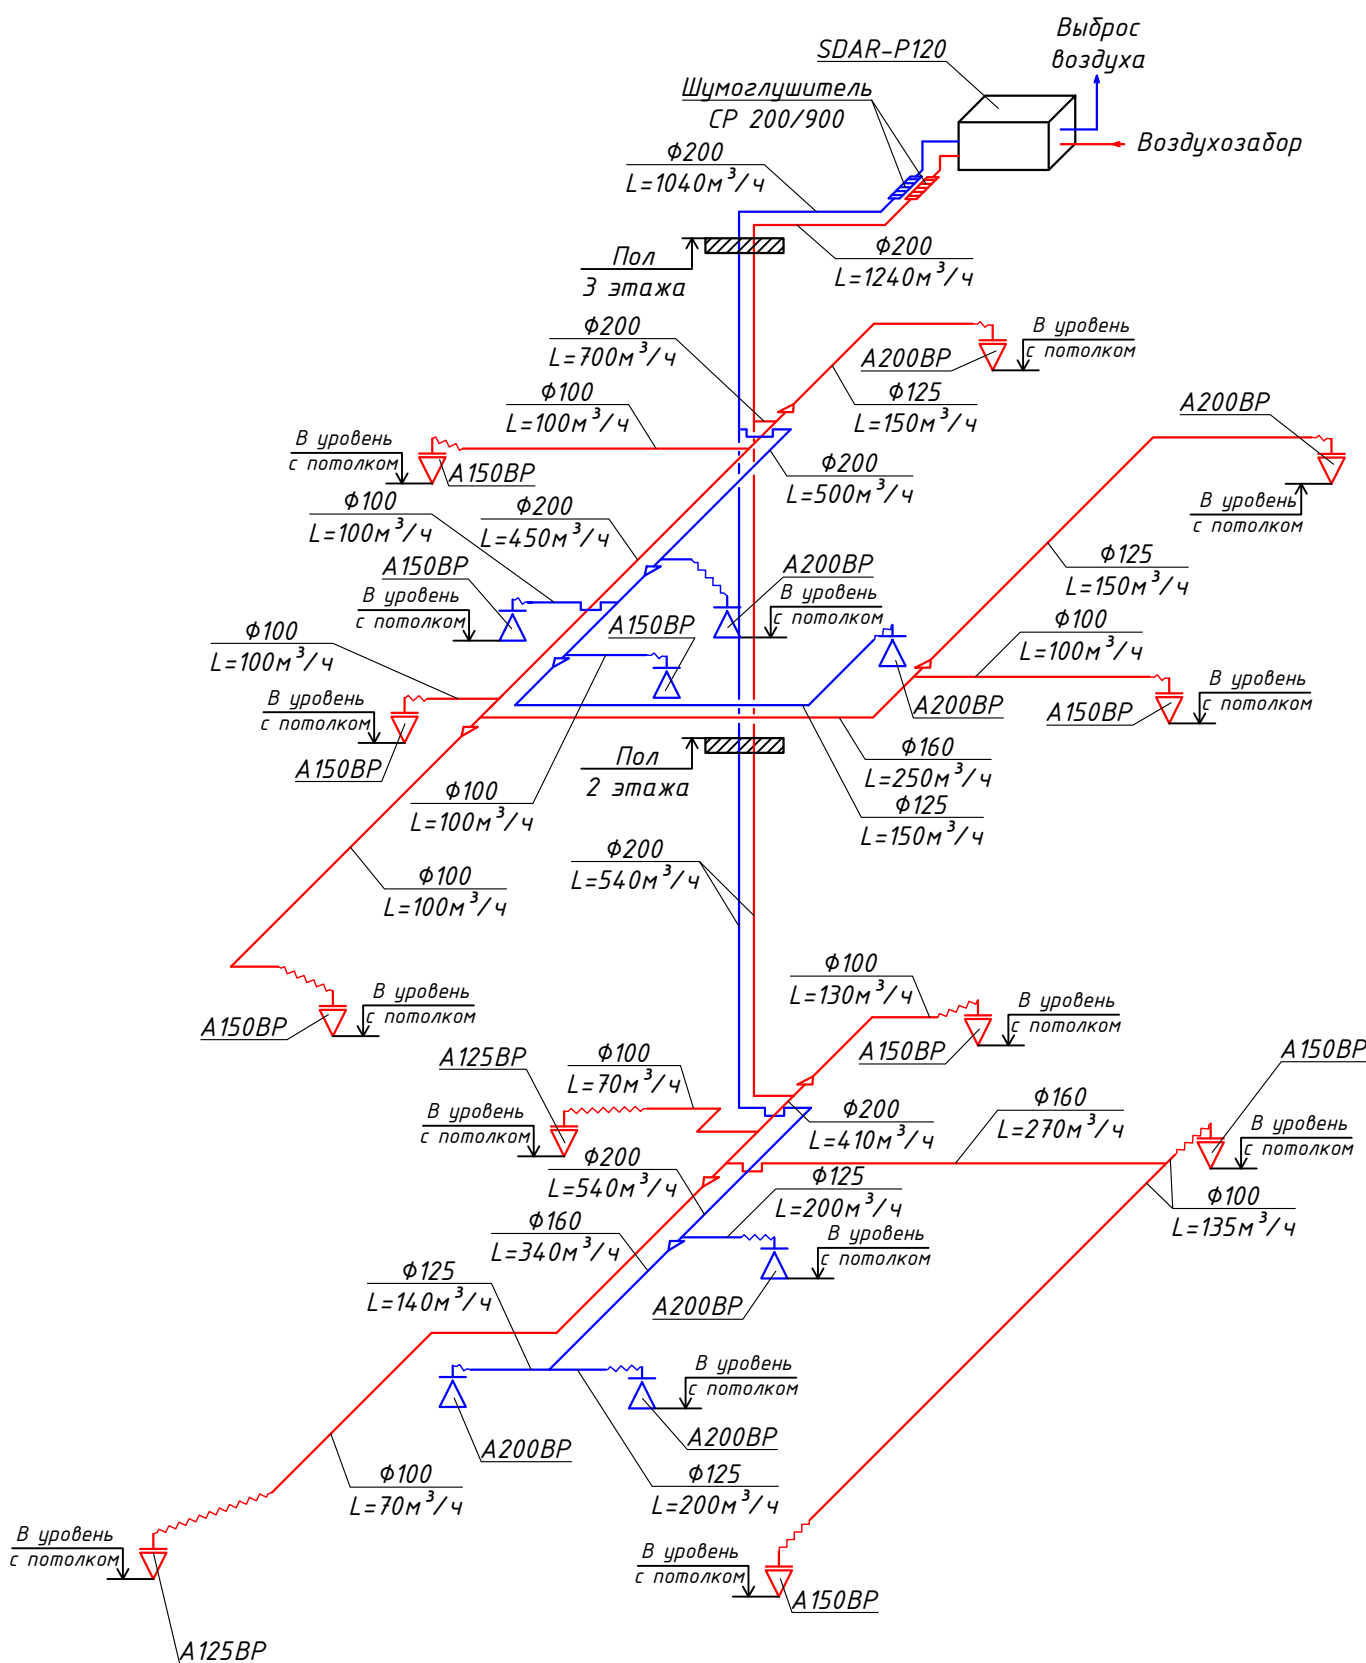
Выброс воздуха

SDAR-P120

Шумоглушитель
СР 200/900

Воздухозабор

Ф200
$L=1040м^3/ч$

Ф200
$L=1240м^3/ч$

Пол
3 этажа

Ф200
$L=700м^3/ч$

В уровень
с потолком

A200ВР

Ф125
$L=150м^3/ч$

Ф100
$L=100м^3/ч$

В уровень
с потолком

A150ВР

Ф200
$L=500м^3/ч$

A200ВР

Ф100
$L=100м^3/ч$

Ф200
$L=450м^3/ч$

В уровень
с потолком

A150ВР

В уровень
с потолком

Ф125
$L=150м^3/ч$

A200ВР

В уровень
с потолком

A150ВР

Ф100
$L=100м^3/ч$

Ф100
$L=100м^3/ч$

В уровень
с потолком

В уровень
с потолком

A200ВР

A150ВР

A150ВР

Пол
2 этажа

Ф160
$L=250м^3/ч$

Ф125
$L=150м^3/ч$

Ф100
$L=100м^3/ч$

Ф200
$L=540м^3/ч$

Ф100
$L=100м^3/ч$

В уровень
с потолком

A150ВР

Ф100
$L=130м^3/ч$

В уровень
с потолком

A150ВР

A125ВР

Ф100
$L=70м^3/ч$

В уровень
с потолком

Ф200
$L=410м^3/ч$

Ф160
$L=270м^3/ч$

A150ВР

В уровень
с потолком

Ф200
$L=540м^3/ч$

Ф125
$L=200м^3/ч$

Ф100
$L=135м^3/ч$

Ф160
$L=340м^3/ч$

В уровень
с потолком

Ф125
$L=140м^3/ч$

A200ВР

В уровень
с потолком

A200ВР

A200ВР

Ф100
$L=70м^3/ч$

Ф125
$L=200м^3/ч$

В уровень
с потолком

В уровень
с потолком

A150ВР

A125ВР